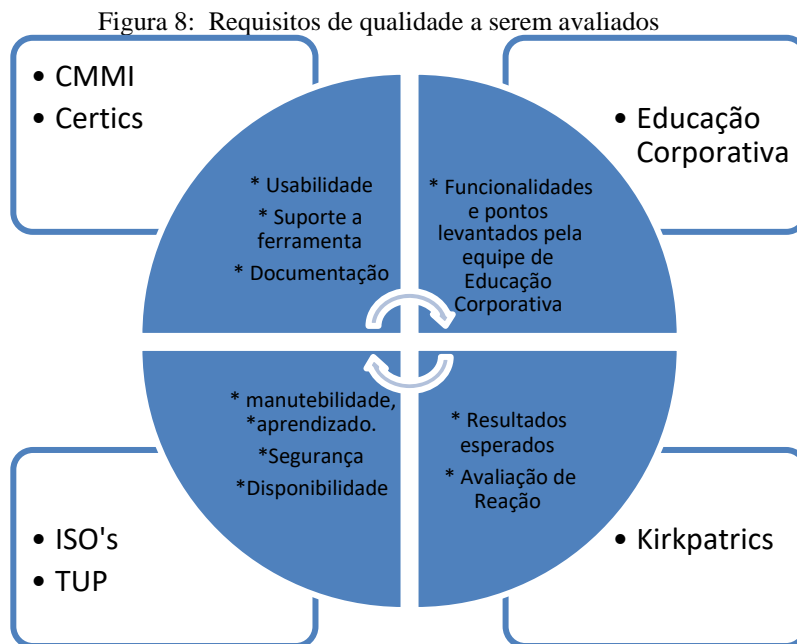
Figura 8: Requisitos de qualidade a serem avaliados

• CMMI
• Certics

• Educação Corporativa

* Usabilidade
* Suporte a ferramenta
* Documentação

* Funcionalidades e pontos levantados pela equipe de Educação Corporativa

* manutebilidade, *aprendizado.
*Segurança
*Disponibilidade

* Resultados esperados
* Avaliação de Reação

• ISO's
• TUP

• Kirkpatrics